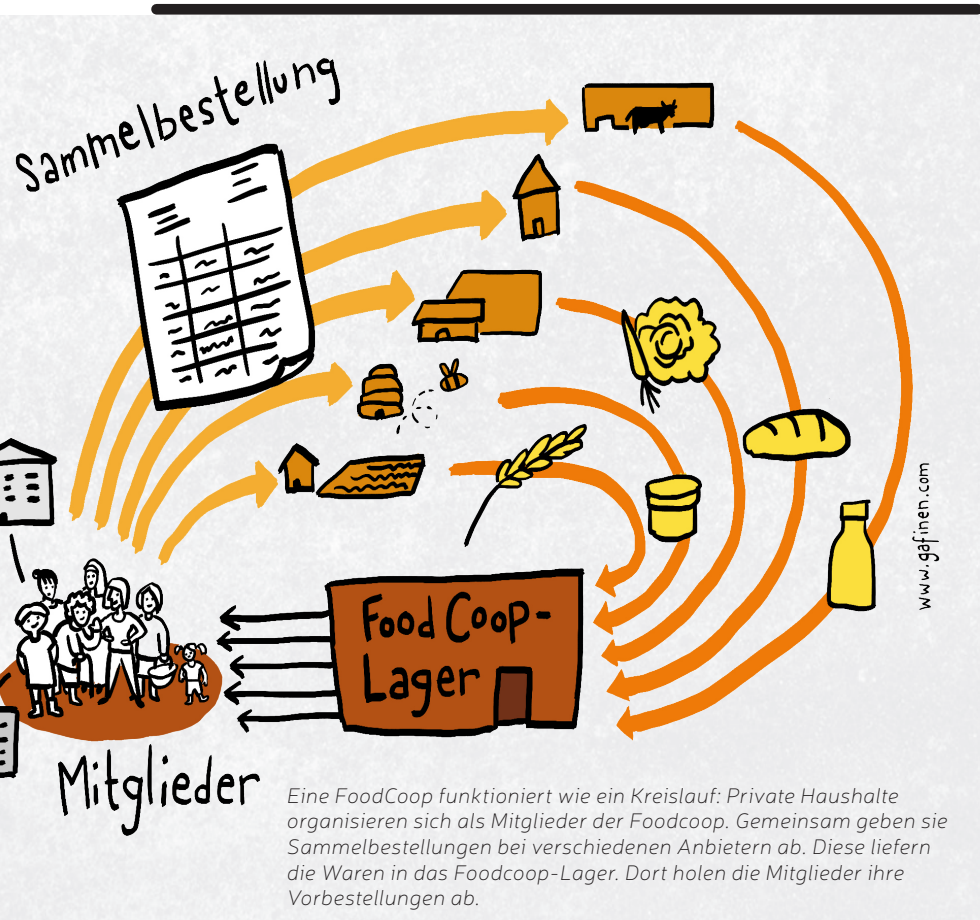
Sammelbestellung

Food Coop-Lager

Mitglieder

www.gafinen.com

Eine FoodCoop funktioniert wie ein Kreislauf: Private Haushalte organisieren sich als Mitglieder der Foodcoop. Gemeinsam geben sie Sammelbestellungen bei verschiedenen Anbietern ab. Diese liefern die Waren in das Foodcoop-Lager. Dort holen die Mitglieder ihre Vorbestellungen ab.